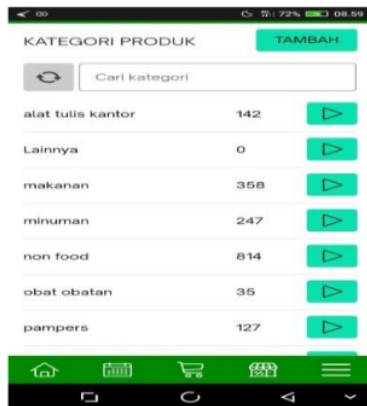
72% 08.59

KATEGORI PRODUK

TAMBAH

Cari kategori

| | |
|---|---|
| alat tulis kantor | 142 |
| Lainnya | 0 |
| makanan | 358 |
| minuman | 247 |
| non food | 814 |
| obat obatan | 35 |
| pampers | 127 |